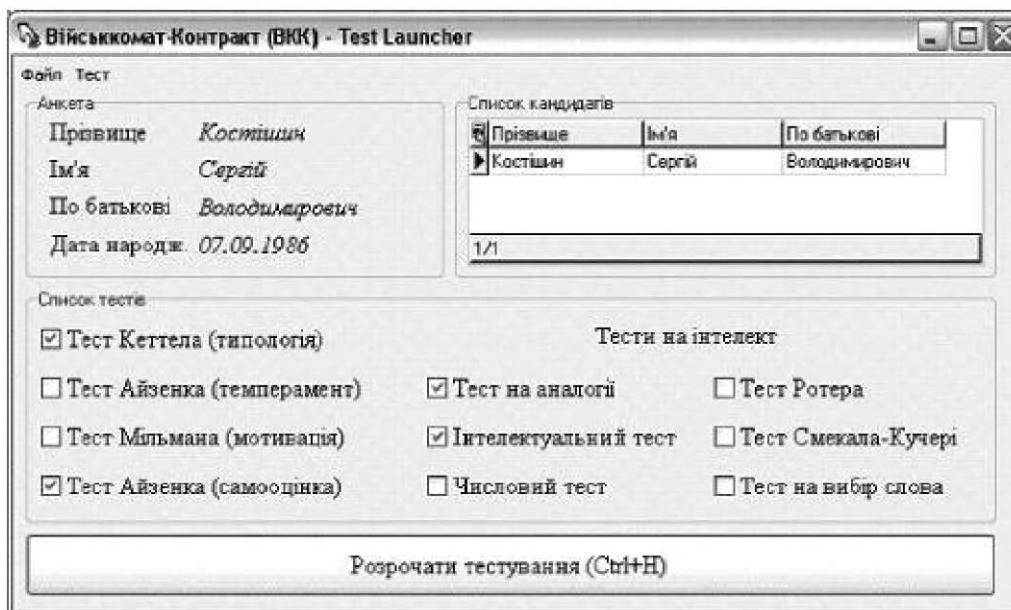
Військкомат-Контракт (ВКК) - Test Launcher

Файл Тест

Анкета

Прізвище Костішин

Ім'я Сергій

По батькові Володимирович

Дата народж. 07.09.1986

Список кандидатів

| Прізвище | Ім'я | По батькові |
|---|---|---|
| Костішин | Сергій | Володимирович |

1/1

Список тестів

☑ Тест Кеттела (типологія)

Тести на інтелект

☐ Тест Айзенка (темперамент)

☑ Тест на аналогії

☐ Тест Ротера

☐ Тест Мільмана (мотивація)

☑ Інтелектуальний тест

☐ Тест Смекала-Кучері

☑ Тест Айзенка (самооцінка)

☐ Числовий тест

☐ Тест на вибір слова

Розпочати тестування (Ctrl+H)